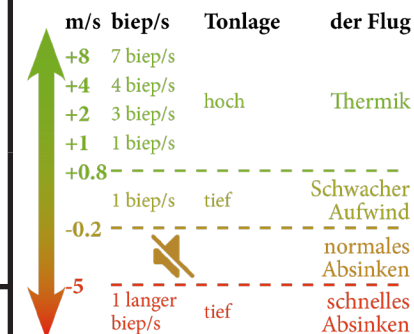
| m/s | biep/s | Tonlage | der Flug |
|---|---|---|---|
| +8 | 7 biep/s | hoch | Thermik |
| +4 | 4 biep/s | | |
| +2 | 3 biep/s | | |
| +1 | 1 biep/s | | |
| +0.8 | 1 biep/s | tief | Schwacher Aufwind |
| -0.2 | | | normales Absinken |
| -5 | 1 langer biep/s | tief | schnelles Absinken |